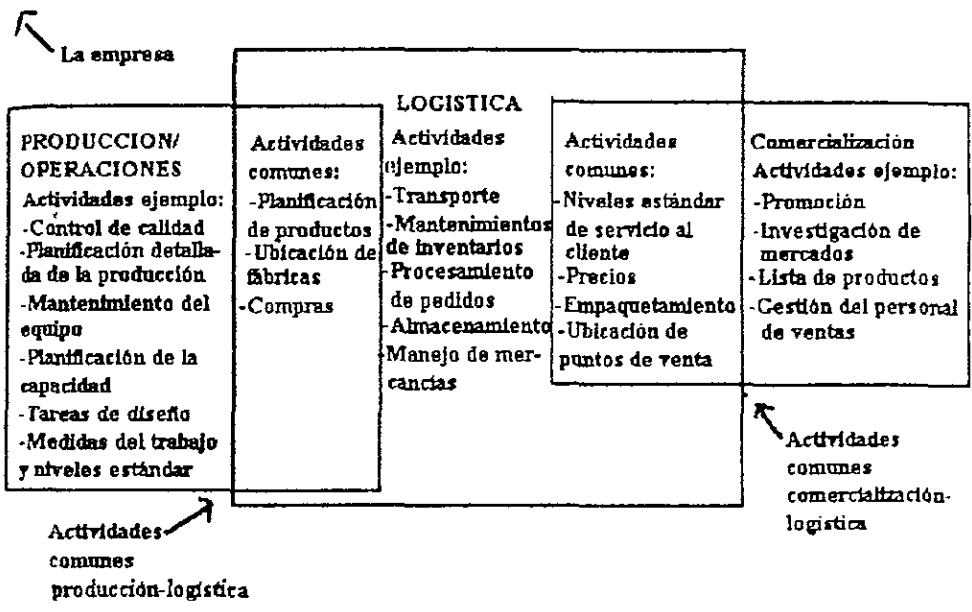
La empresa

LOGISTICA

PRODUCCION/ OPERACIONES
Actividades ejemplo:
-Control de calidad
-Planificación detallada de la producción
-Mantenimiento del equipo
-Planificación de la capacidad
-Tareas de diseño
-Medidas del trabajo y niveles estándar

Actividades comunes:
-Planificación de productos
-Ubicación de fábricas
-Compras

Actividades ejemplo:
-Transporte
-Mantenimientos de inventarios
-Procesamiento de pedidos
-Almacenamiento
-Manejo de mercancías

Actividades comunes:
-Niveles estándar de servicio al cliente
-Precios
-Empaquetamiento
-Ubicación de puntos de venta

Comercialización
Actividades ejemplo:
-Promoción
-Investigación de mercados
-Lista de productos
-Gestión del personal de ventas

Actividades comunes comercialización-logística

Actividades comunes producción-logística